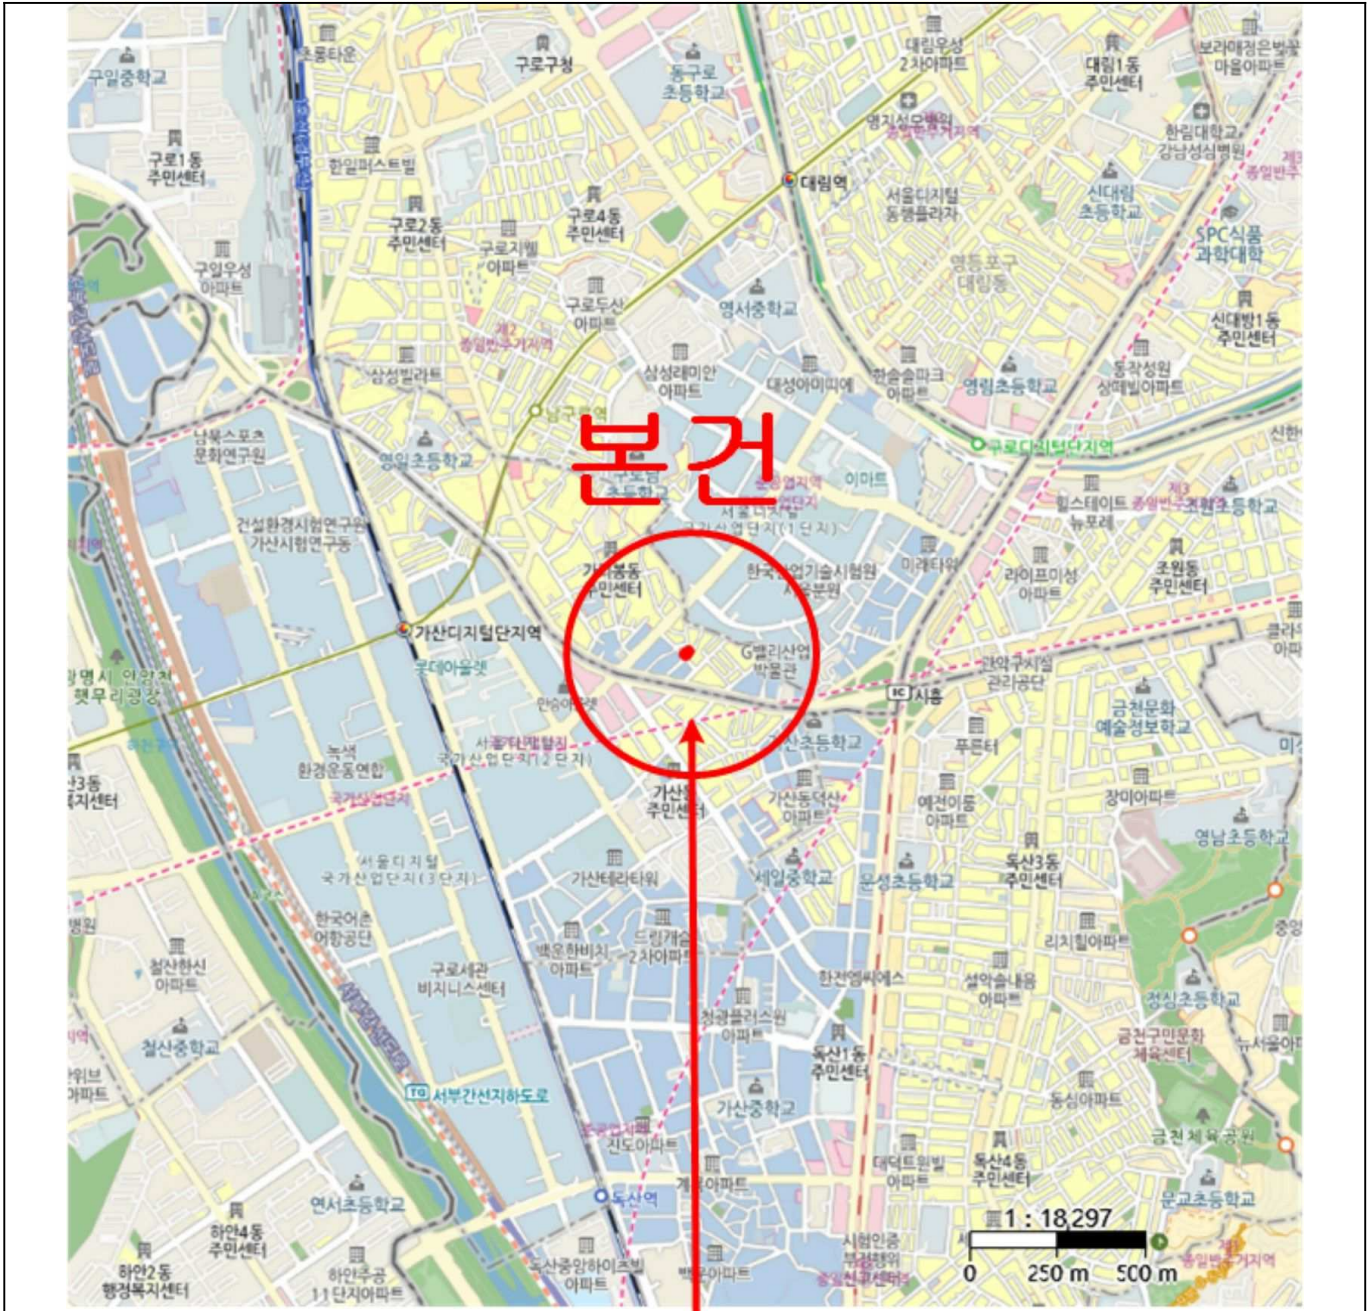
구일중학교
초롱타운
구로구청
동구로초등학교
대림우성2차아파트
대림1동주민센터
보라매청은빛꿈마을아파트
구로1동주민센터
한일퍼스트빌
영지선모아파트
한림대학교강남성심병원
대림역
제3종일반주거지역
구로2동주민센터
구로4동주민센터
서울디지털동행플라자
신대림초등학교
구일우성아파트
구로지웰아파트
영등포구대림동
SPC식품과학대학
구로두산아파트
영서중학교
신대방1동주민센터
제2종일반주거지역
삼성빌라트
삼성래미안아파트
대성아이파크
한솔솔파크아파트
영림초등학교
동작상원상떼빌아파트
남구로역
구로디지털단지역
남북스포츠문화연구원
영일초등학교
본건
구로초등학교
준공업지역
이마트
신한
서울디지털산업단지(1단지)
힐스테이트뉴포레
제3종일반주거지역
조원초등학교
건설환경시험연구원가산시험연구동
가리봉동주민센터
한국산업기술시험원서울분원
미래타워
라이프미성아파트
조원동주민센터
가산디지털단지역
G밸리산업박물관
클라아파
광명시 안양천햇무리광장
롯데아울렛
관악구시설관리공단
IC 시흥
금천문화예술정보학교
한승아파트
서울디지털산업단지(2단지)
가산초등학교
푸른터
미성
3동복지센터
녹색환경운동연합
가산동주민센터
가산동덕산아파트
장미아파트
국가산업단지
예천이동아파트
영남초등학교
서울디지털국가산업단지(3단지)
가산테라타워
세일중학교
문성초등학교
독산3동주민센터
한국어촌어항공단
백운한비치아파트
드림게이트2차아파트
리치힐아파트
중앙
철산한신아파트
구로세관비지니스센터
한진엠씨에스
삼익솔내음아파트
정심초등학교
청광플러스원아파트
금천구민문화체육센터
철산중학교
독산1동주민센터
뉴서울아
서부간선지하도로
가산중학교
동심아파트
준공업지역
신도아파트
금천체육공원
계룡아파트
대덕트윈빌아파트
독산4동주민센터
독산역
문교초등학교
하안4동주민센터
연서초등학교
1 : 18,297
하안2동행정복지센터
하안주공11단지아파트
독산중앙하이츠빌아파트
백운아파트
시현인중부산센터
0
250 m
500 m
제2종일반주거지역